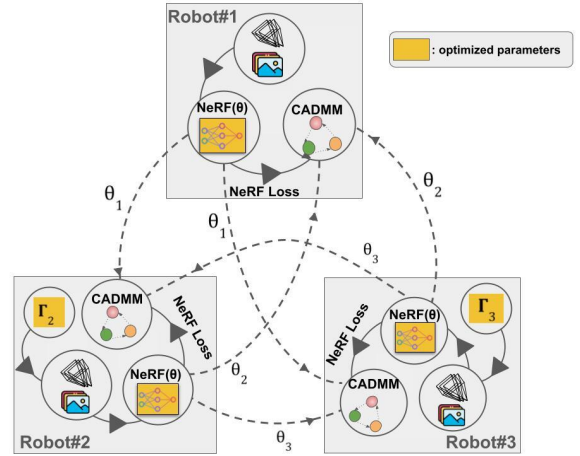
Robot#1

: optimized parameters

NeRF(θ)

CADMM

NeRF Loss

$\theta_1$

$\theta_1$

$\theta_2$

$\theta_3$

$\Gamma_2$

CADMM

NeRF Loss

NeRF(θ)

$\theta_2$

Robot#2

$\theta_3$

NeRF Loss

NeRF(θ)

$\Gamma_3$

CADMM

Robot#3